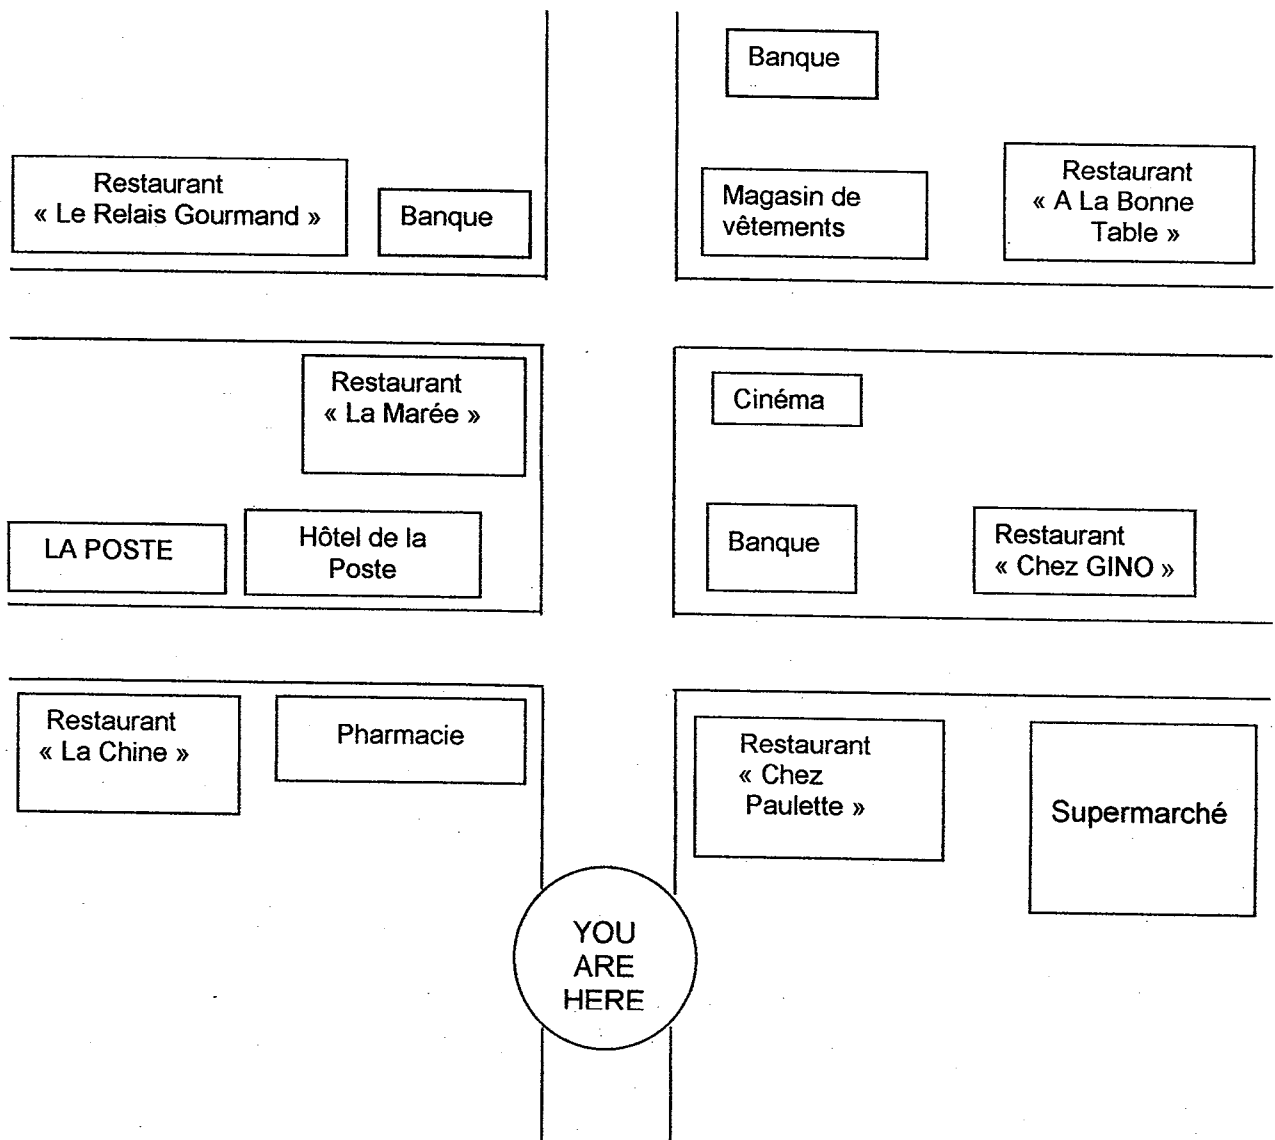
Banque

Restaurant « Le Relais Gourmand »

Banque

Magasin de vêtements

Restaurant « A La Bonne Table »

Restaurant « La Marée »

Cinéma

LA POSTE

Hôtel de la Poste

Banque

Restaurant « Chez GINO »

Restaurant « La Chine »

Pharmacie

Restaurant « Chez Paulette »

Supermarché

YOU ARE HERE